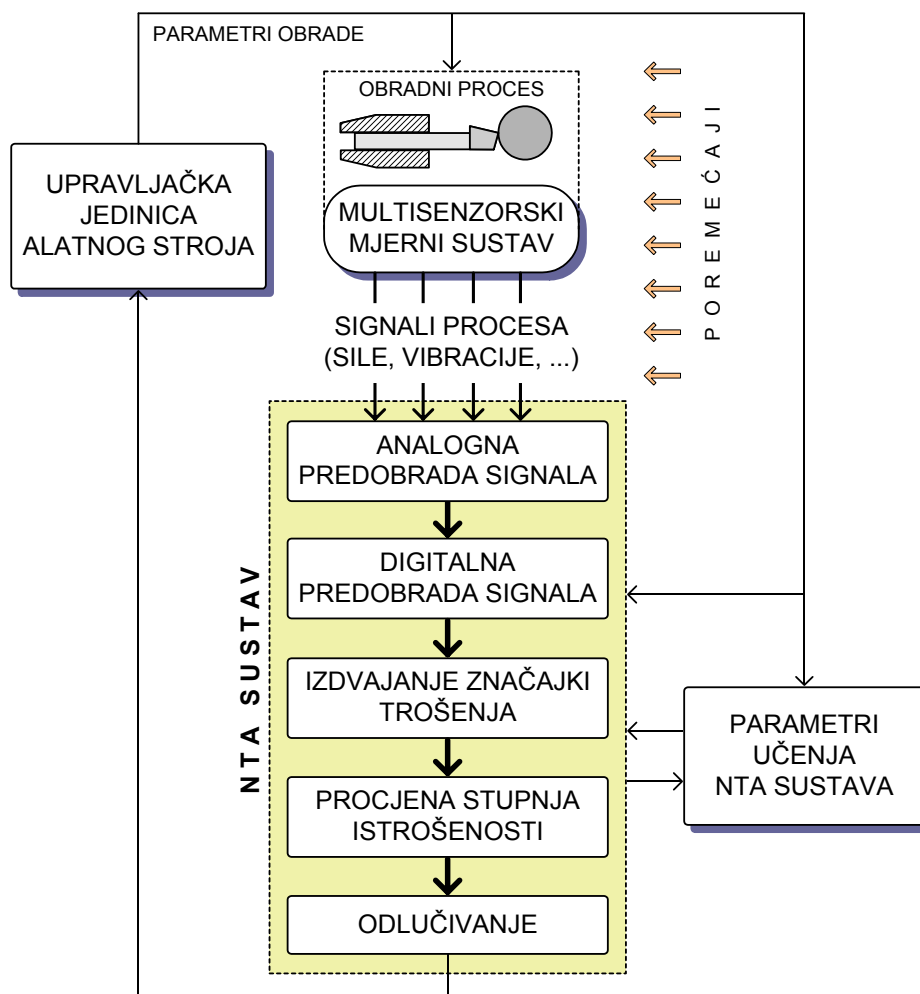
PARAMETRI OBRADE

OBRADNI PROCES

UPRAVLJAČKA JEDINICA ALATNOG STROJA

MULTISENZORSKI MJERNI SUSTAV

P O R E M E Ć A J I

SIGNALI PROCESA (SILE, VIBRACIJE, ...)

N T A S U S T A V

ANALOGNA PREDOBRADA SIGNALA

DIGITALNA PREDOBRADA SIGNALA

IZDVAJANJE ZNAČAJKI TROŠENJA

PARAMETRI UČENJA NTA SUSTAVA

PROCJENA STUPNJA ISTROŠENOSTI

ODLUČIVANJE